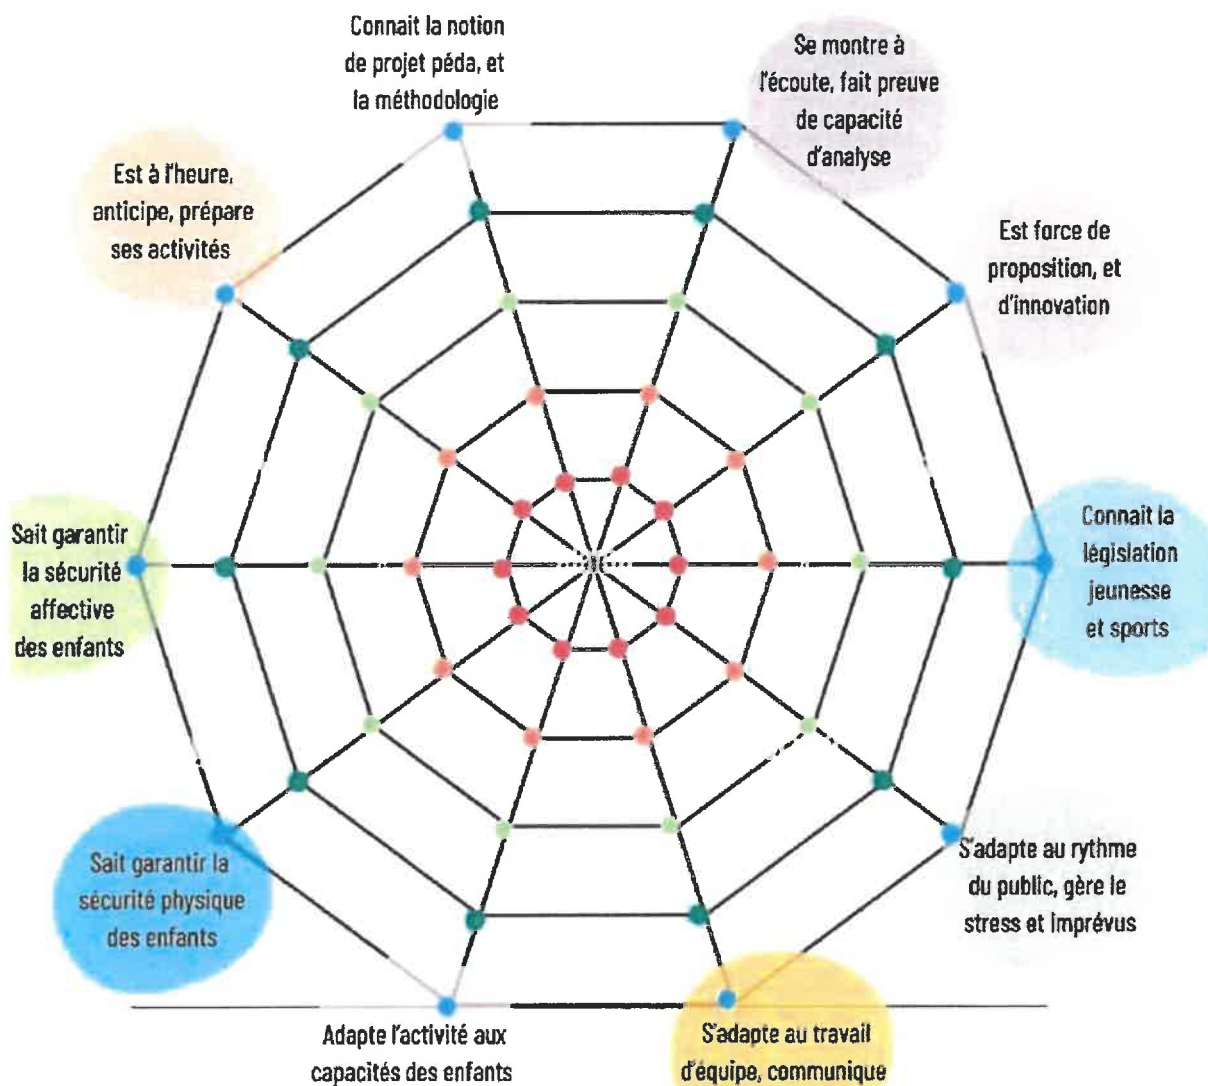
Connait la notion de projet péda, et la méthodologie

Se montre à l'écoute, fait preuve de capacité d'analyse

Est force de proposition, et d'innovation

Connait la législation jeunesse et sports

S'adapte au rythme du public, gère le stress et imprévus

S'adapte au travail d'équipe, communique

Adapte l'activité aux capacités des enfants

Sait garantir la sécurité physique des enfants

Sait garantir la sécurité affective des enfants

Est à l'heure, anticipe, prépare ses activités